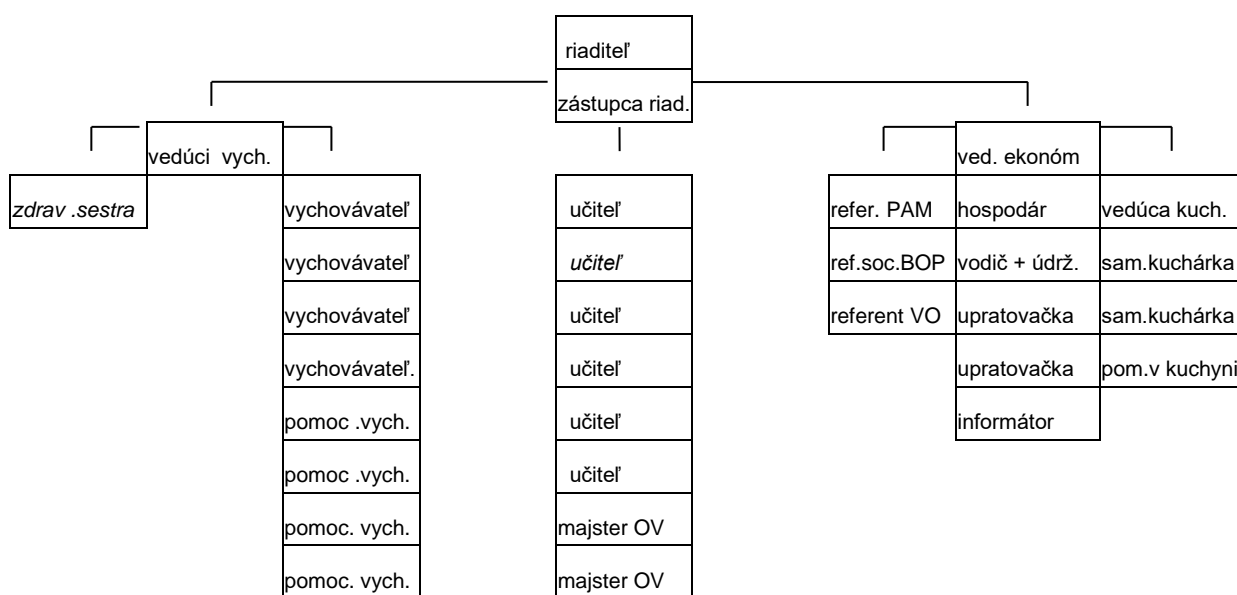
riaditeľ

zástupca riad.

vedúci vych.

zdrav .sestra

vychovávateľ

vychovávateľ

vychovávateľ

vychovávateľ.

pomoc .vych.

pomoc .vych.

pomoc. vych.

pomoc. vych.

učiteľ

učiteľ

učiteľ

učiteľ

učiteľ

učiteľ

majster OV

majster OV

ved. ekonóm

refer. PAM

ref.soc.BOP

referent VO

hospodár

vodič + údrž.

upratovačka

upratovačka

informátor

vedúca kuch.

sam.kuchárka

sam.kuchárka

pom.v kuchyni